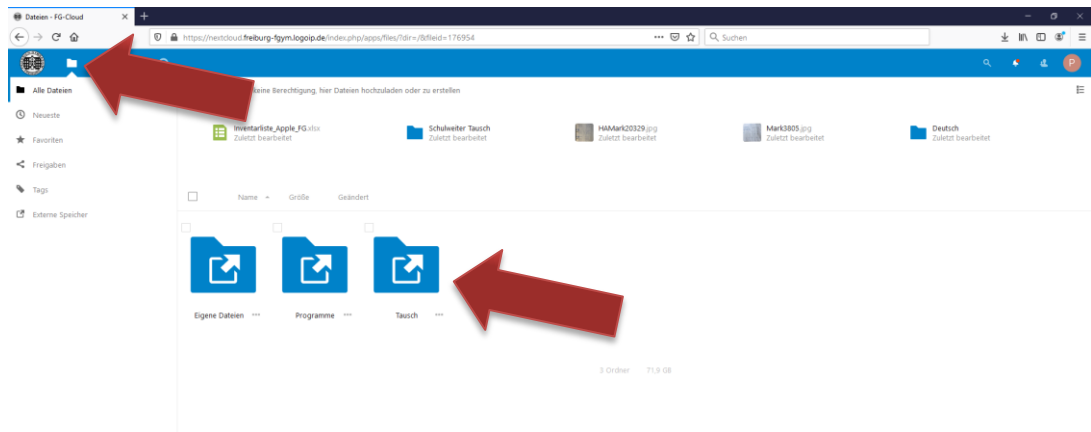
Dateien - FG-Cloud

https://nextcloud.freiburg-fgym.logoip.de/index.php/apps/files/?dir=/&fileid=176954

Suchen

Alle Dateien
Neueste
Favoriten
Freigaben
Tags
Externe Speicher

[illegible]eine Berechtigung, hier Dateien hochzuladen oder zu erstellen

Inventarliste_Apple_FG.xlsx
Zuletzt bearbeitet

Schulweiter Tausch
Zuletzt bearbeitet

HAMark20329.jpg
Zuletzt bearbeitet

Mark3805.jpg
Zuletzt bearbeitet

Deutsch
Zuletzt bearbeitet

Name
Größe
Geändert

Eigene Dateien
Programme
Tausch

3 Ordner 71,9 GB